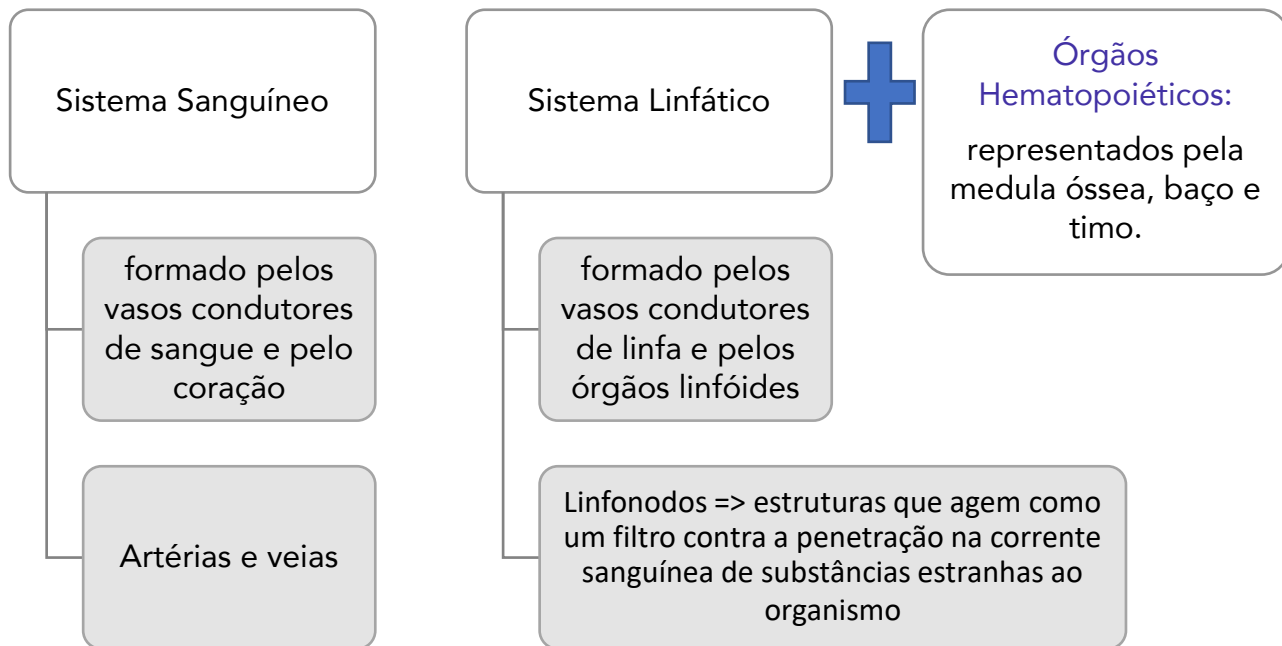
Sistema Sanguíneo

formado pelos vasos condutores de sangue e pelo coração

Artérias e veias

Sistema Linfático

formado pelos vasos condutores de linfa e pelos órgãos linfóides

Linfonodos => estruturas que agem como um filtro contra a penetração na corrente sanguínea de substâncias estranhas ao organismo

Órgãos Hematopoiéticos:

representados pela medula óssea, baço e timo.